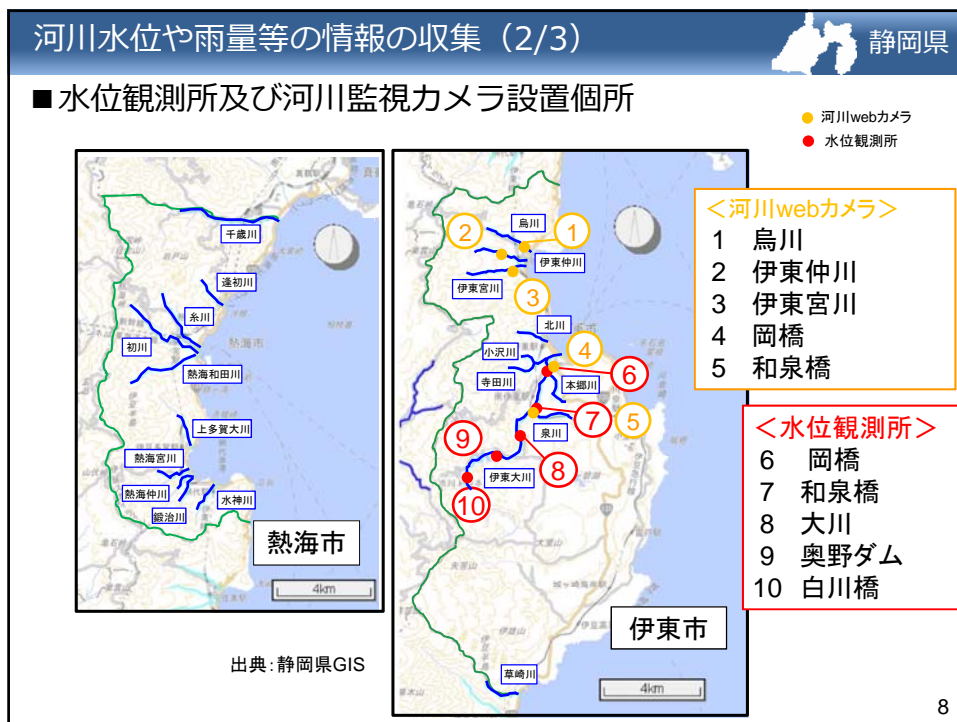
河川水位や雨量等の情報の収集（2/3）

静岡県

■水位観測所及び河川監視カメラ設置個所

● 河川webカメラ
● 水位観測所

千歳川
逢初川
糸川
初川
熱海和田川
上多賀大川
熱海宮川
熱海仲川
水神川
鍛治川
熱海市
4km

烏川
伊東仲川
伊東宮川
北川
小沢川
寺田川
本郷川
泉川
伊東大川
草崎川
1
2
3
4
5
6
7
8
9
10
伊東市
4km

＜河川webカメラ＞
1 烏川
2 伊東仲川
3 伊東宮川
4 岡橋
5 和泉橋

＜水位観測所＞
6 岡橋
7 和泉橋
8 大川
9 奥野ダム
10 白川橋

出典：静岡県GIS

8